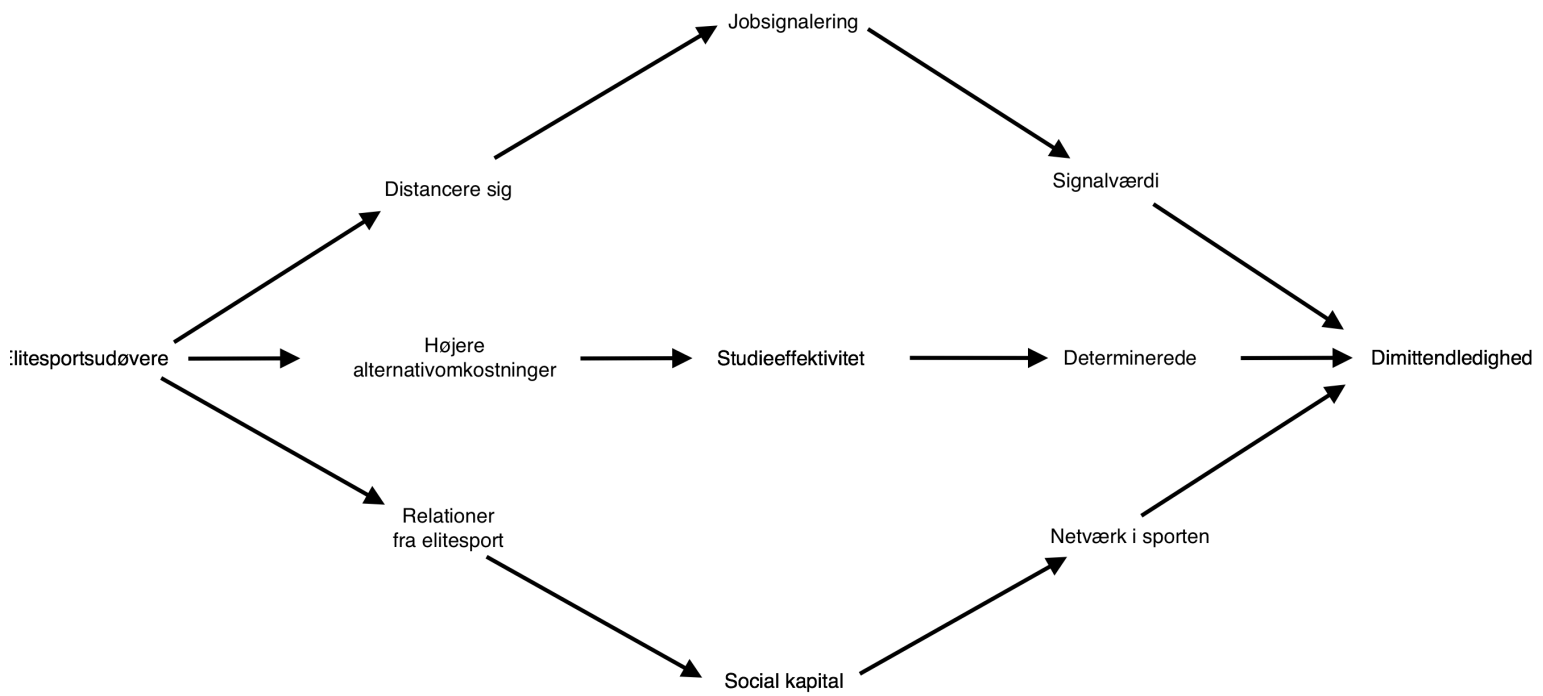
Jobsignalering

Distancere sig

Signalværdi

Elitesportsudøvere

Højere alternativomkostninger

Studieeffektivitet

Determinerede

Dimittendledighed

Relationer fra elitesport

Netværk i sporten

Social kapital